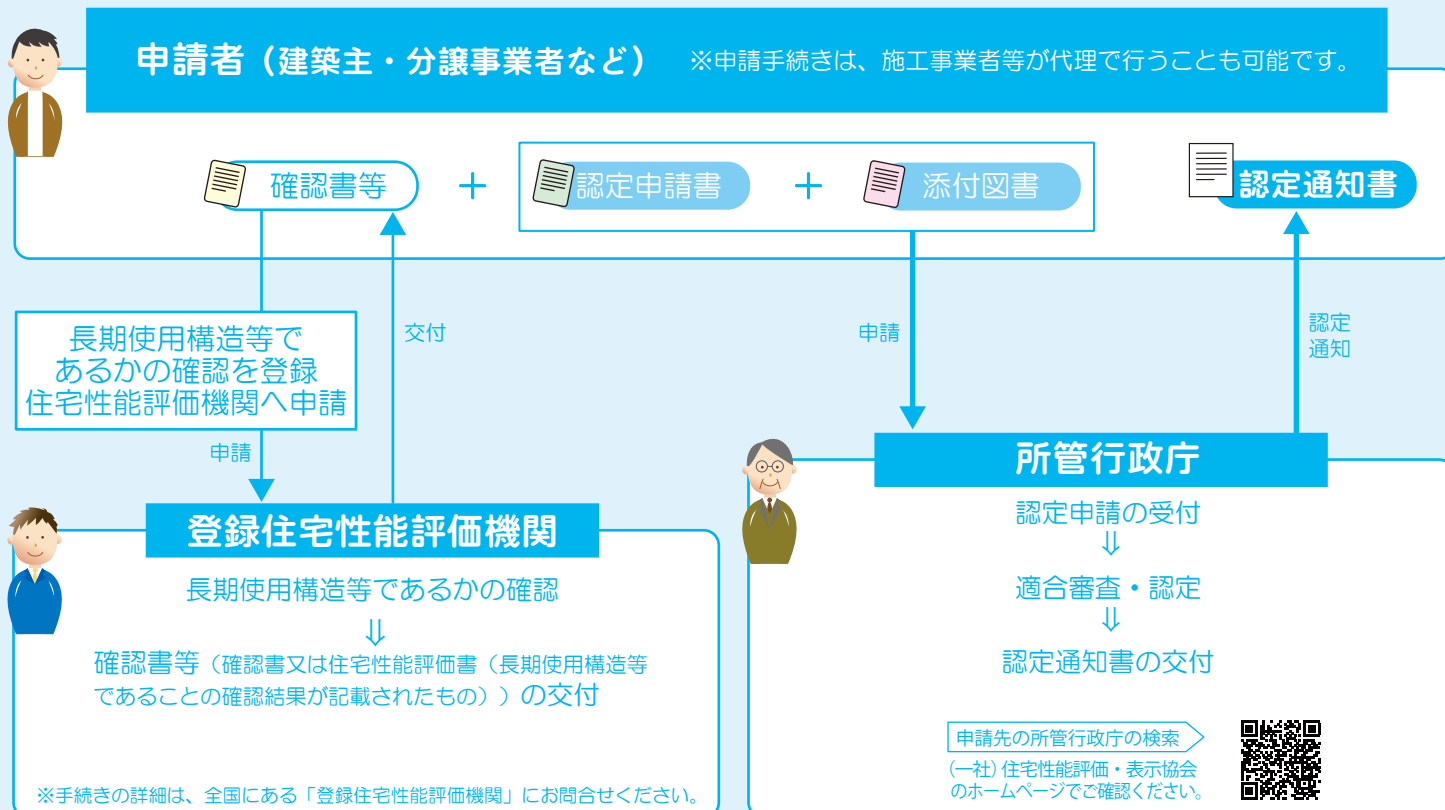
申請者（建築主・分譲事業者など）※申請手続きは、施工事業者等が代理で行うことも可能です。

確認書等 ＋ 認定申請書 ＋ 添付図書

認定通知書

長期使用構造等であるかの確認を登録住宅性能評価機関へ申請

交付

申請

認定通知

申請

所管行政庁

認定申請の受付
⇓
適合審査・認定
⇓
認定通知書の交付

登録住宅性能評価機関

長期使用構造等であるかの確認
⇓
確認書等（確認書又は住宅性能評価書（長期使用構造等であることの確認結果が記載されたもの））の交付

申請先の所管行政庁の検索

(一社) 住宅性能評価・表示協会のホームページでご確認ください。

※手続きの詳細は、全国にある「登録住宅性能評価機関」にお問合せください。